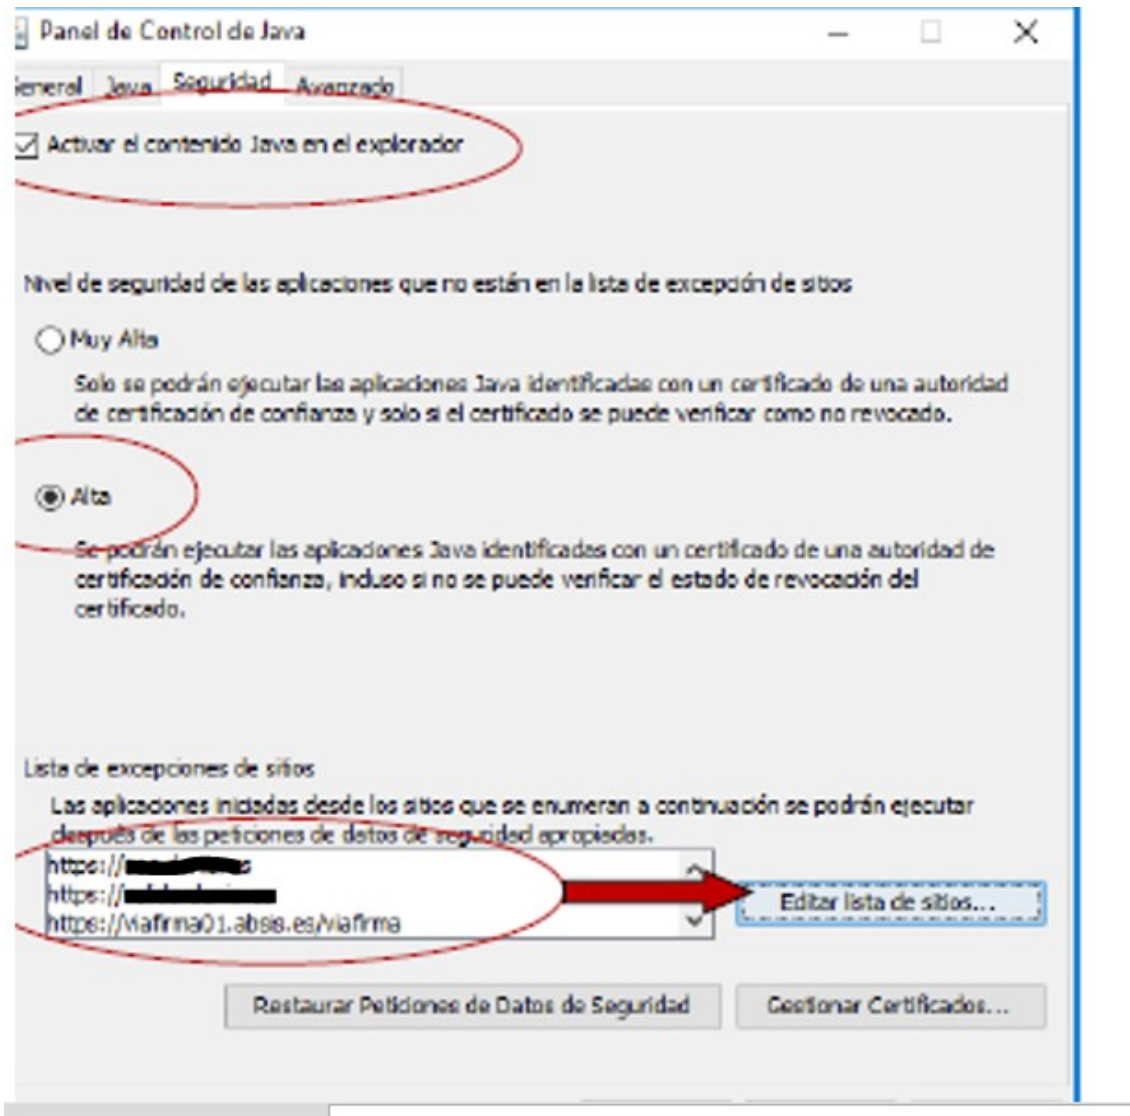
Panel de Control de Java

General Java Seguridad Avanzado

Activar el contenido Java en el explorador

Nivel de seguridad de las aplicaciones que no están en la lista de excepción de sitios

Muy Alta

Solo se podrán ejecutar las aplicaciones Java identificadas con un certificado de una autoridad de certificación de confianza y solo si el certificado se puede verificar como no revocado.

Alta

Se podrán ejecutar las aplicaciones Java identificadas con un certificado de una autoridad de certificación de confianza, incluso si no se puede verificar el estado de revocación del certificado.

Lista de excepciones de sitios

Las aplicaciones iniciadas desde los sitios que se enumeran a continuación se podrán ejecutar después de las peticiones de datos de seguridad apropiadas.

https://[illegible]
https://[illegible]
https://viafirma01.absis.es/viafirma

Editar lista de sitios...

Restaurar Peticiones de Datos de Seguridad

Gestionar Certificados...